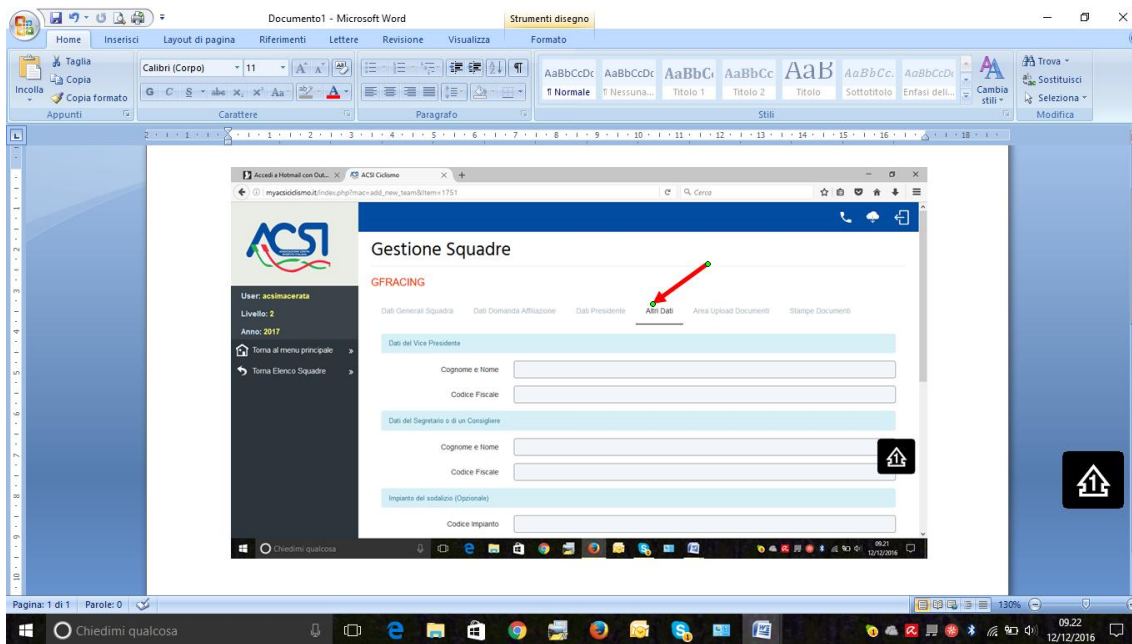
Documento1 - Microsoft Word
Strumenti disegno
Home Inserisci Layout di pagina Riferimenti Lettere Revisione Visualizza Formato
Taglia
Copia
Incolla
Copia formato
Appunti
Calibri (Corpo) 11
Carattere
Paragrafo
AaBbCcDc ¶ Normale
AaBbCcDc ¶ Nessuna...
AaBbCc Titolo 1
AaBbCc Titolo 2
AaB Titolo
AaBbCc. Sottotitolo
AaBbCcDc Enfasi deli...
Cambia stili
Stili
Trova
Sostituisci
Seleziona
Modifica

Accedi a Hotmail con Out...
ACSI Ciclismo
myacsiciclismo.it/index.php?mac=add_new_team&item=1751
Cerca

ACSI
Gestione Squadre
GFRACING
User: acsimacerata
Livello: 2
Anno: 2017
Torna al menu principale
Torna Elenco Squadre
Dati Generali Squadra Dati Domanda Affiliazione Dati Presidente Altri Dati Area Upload Documenti Stampe Documenti
Dati del Vice Presidente
Cognome e Nome
Codice Fiscale
Dati del Segretario o di un Consigliere
Cognome e Nome
Codice Fiscale
Impianto del sodalizio (Opzionale)
Codice Impianto
Chiedimi qualcosa
09:21
12/12/2016

Pagina: 1 di 1 Parole: 0
130%
Chiedimi qualcosa
09:22
12/12/2016